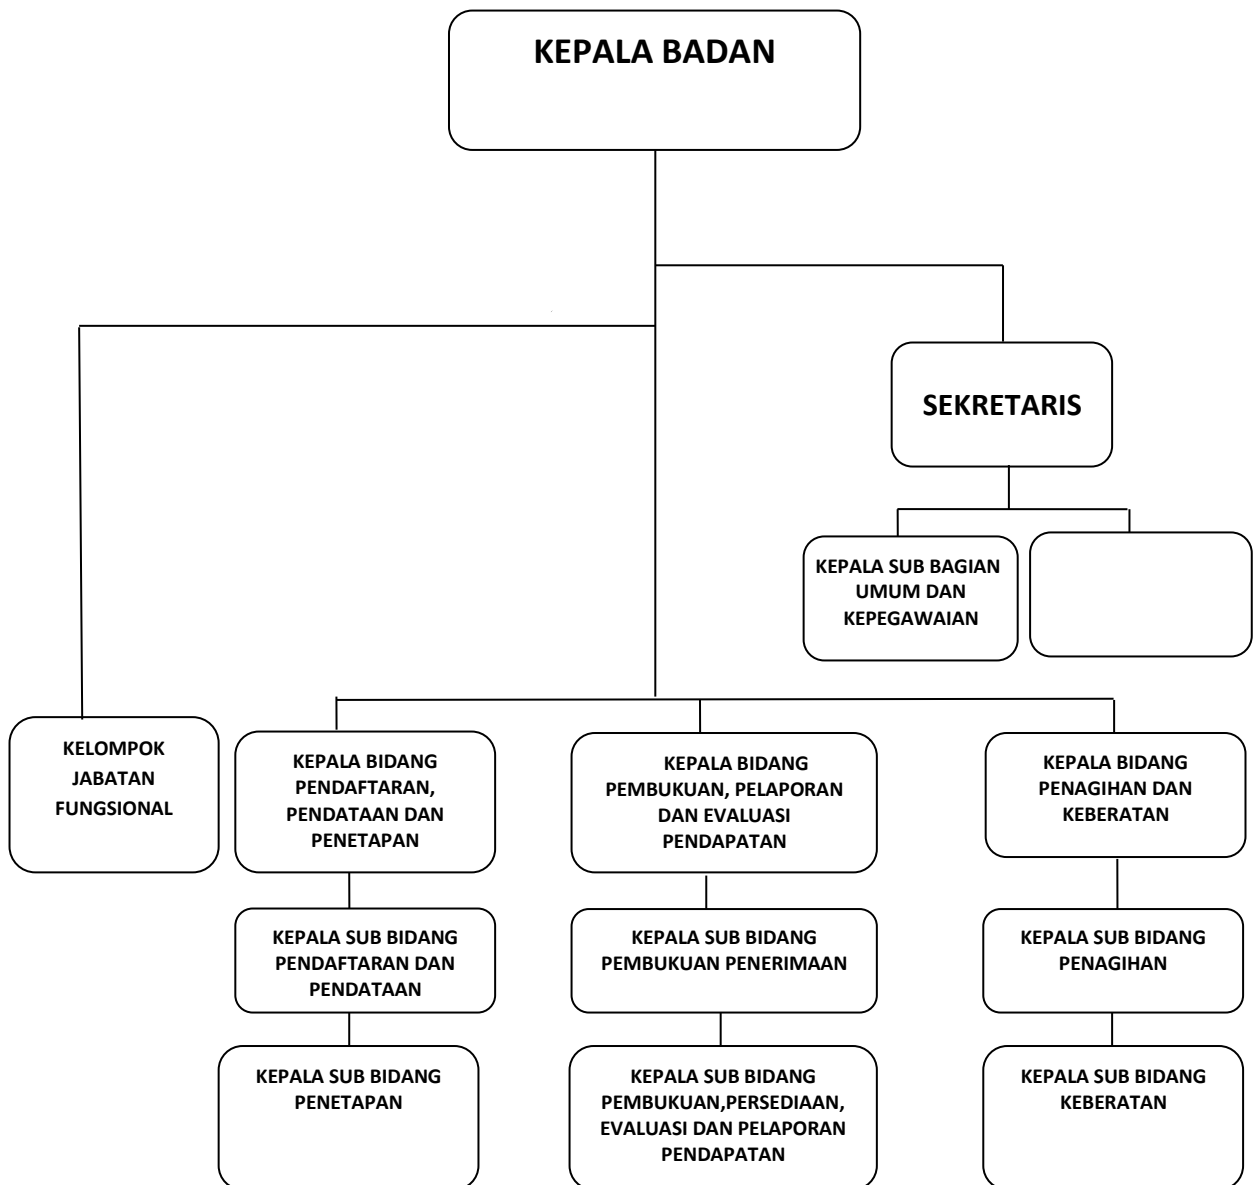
KEPALA BADAN

SEKRETARIS

KEPALA SUB BAGIAN UMUM DAN KEPEGAWAIAN

KELOMPOK JABATAN FUNGSIONAL

KEPALA BIDANG PENDAFTARAN, PENDATAAN DAN PENETAPAN

KEPALA SUB BIDANG PENDAFTARAN DAN PENDATAAN

KEPALA SUB BIDANG PENETAPAN

KEPALA BIDANG PEMBUKUAN, PELAPORAN DAN EVALUASI PENDAPATAN

KEPALA SUB BIDANG PEMBUKUAN PENERIMAAN

KEPALA SUB BIDANG PEMBUKUAN,PERSEDIAAN, EVALUASI DAN PELAPORAN PENDAPATAN

KEPALA BIDANG PENAGIHAN DAN KEBERATAN

KEPALA SUB BIDANG PENAGIHAN

KEPALA SUB BIDANG KEBERATAN